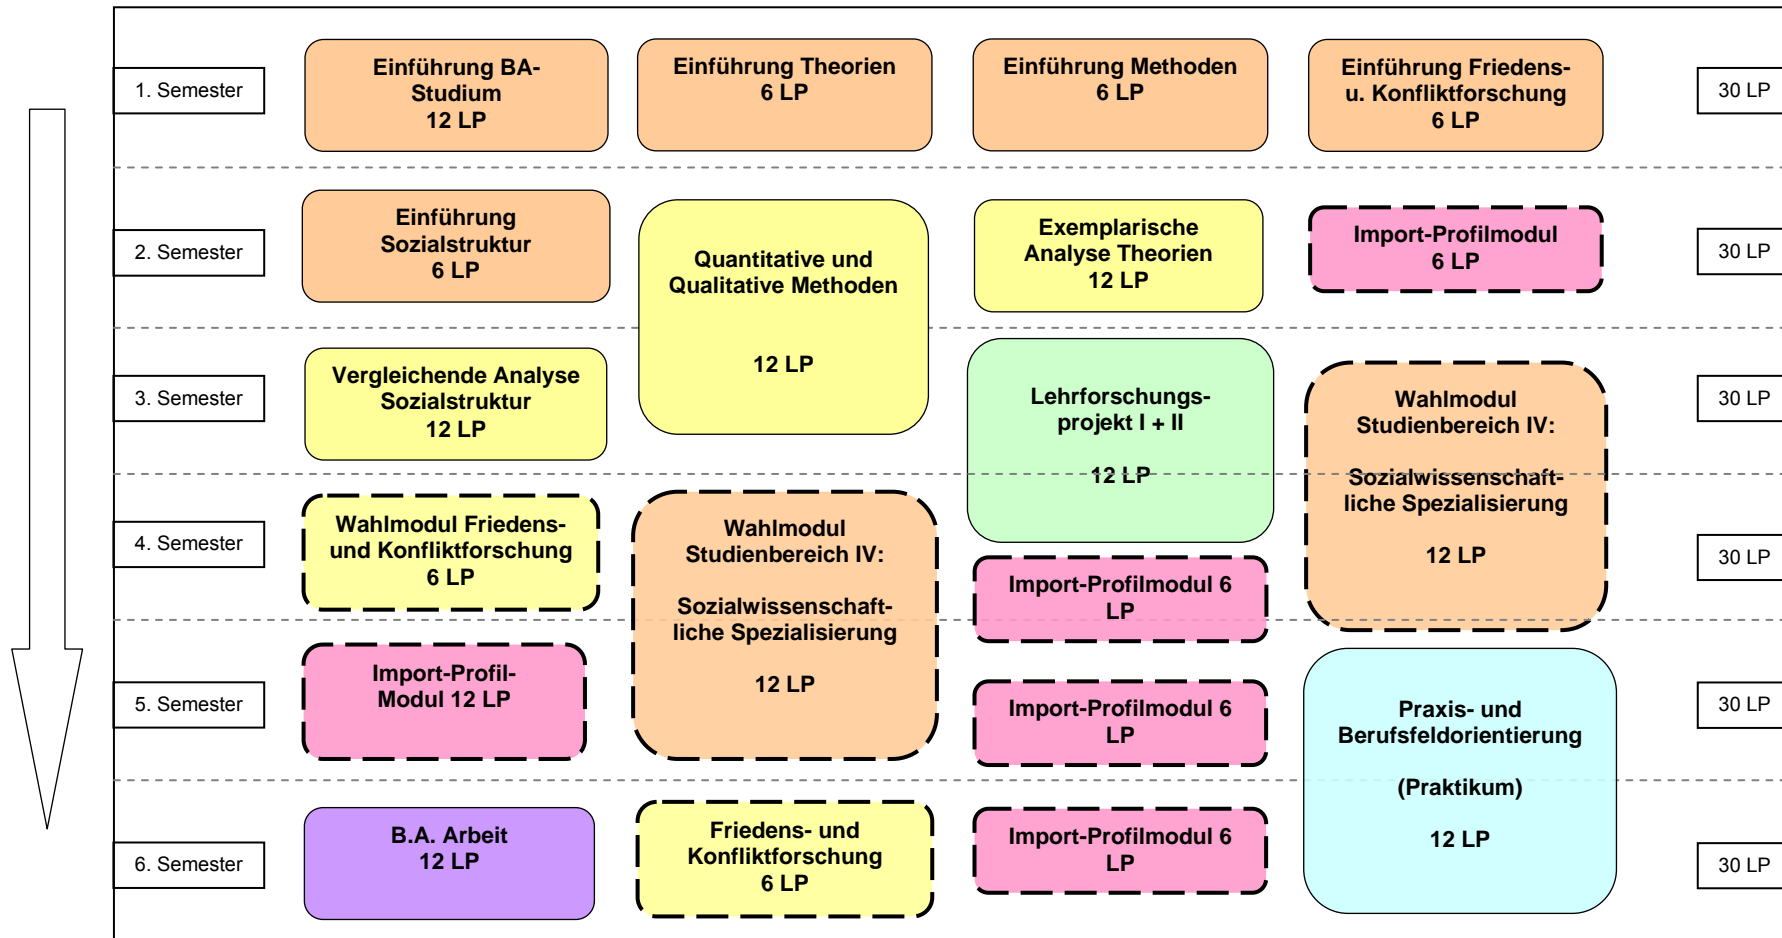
1. Semester

Einführung BA-Studium
12 LP

Einführung Theorien
6 LP

Einführung Methoden
6 LP

Einführung Friedens- u. Konfliktforschung
6 LP

30 LP

2. Semester

Einführung Sozialstruktur
6 LP

Quantitative und Qualitative Methoden

12 LP

Exemplarische Analyse Theorien
12 LP

Import-Profilmodul
6 LP

30 LP

3. Semester

Vergleichende Analyse Sozialstruktur
12 LP

Lehrforschungsprojekt I + II

12 LP

Wahlmodul Studienbereich IV:

Sozialwissenschaftliche Spezialisierung

12 LP

30 LP

4. Semester

Wahlmodul Friedens- und Konfliktforschung
6 LP

Wahlmodul Studienbereich IV:

Sozialwissenschaftliche Spezialisierung

12 LP

Import-Profilmodul 6 LP

30 LP

5. Semester

Import-Profil-Modul 12 LP

Import-Profilmodul 6 LP

Praxis- und Berufsfeldorientierung

(Praktikum)

12 LP

30 LP

6. Semester

B.A. Arbeit
12 LP

Friedens- und Konfliktforschung
6 LP

Import-Profilmodul 6 LP

30 LP